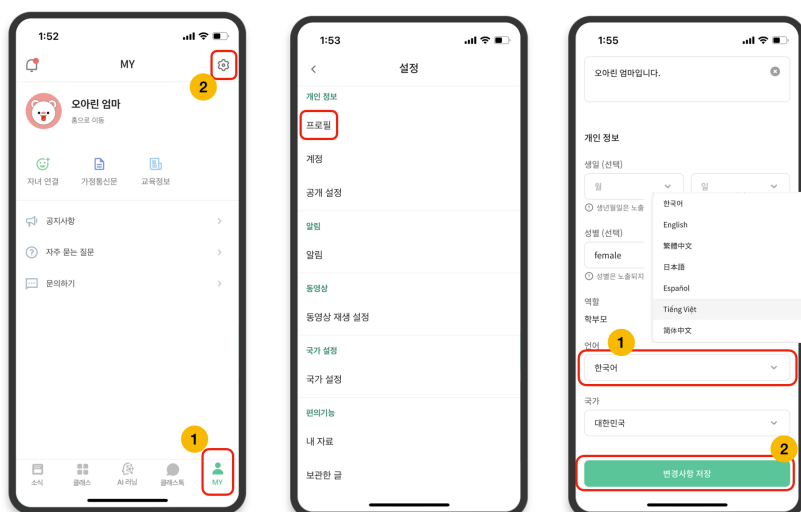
1:52

MY

2

오아린 엄마

홈으로 이동

자녀 연결

가정통신문

교육정보

공지사항

자주 묻는 질문

문의하기

1

소식

클래스

AI 러닝

클래스톡

MY

1:53

설정

개인 정보

프로필

계정

공개 설정

알림

알림

동영상

동영상 재생 설정

국가 설정

국가 설정

편의기능

내 자료

보관한 글

1:55

오아린 엄마입니다.

개인 정보

생일 (선택)

월

일

생년월일은 노출

성별 (선택)

female

성별은 노출되지

역할

학부모

1

언어

한국어

한국어

English

繁體中文

日本語

Español

Tiếng Việt

簡体中文

국가

대한민국

2

변경사항 저장